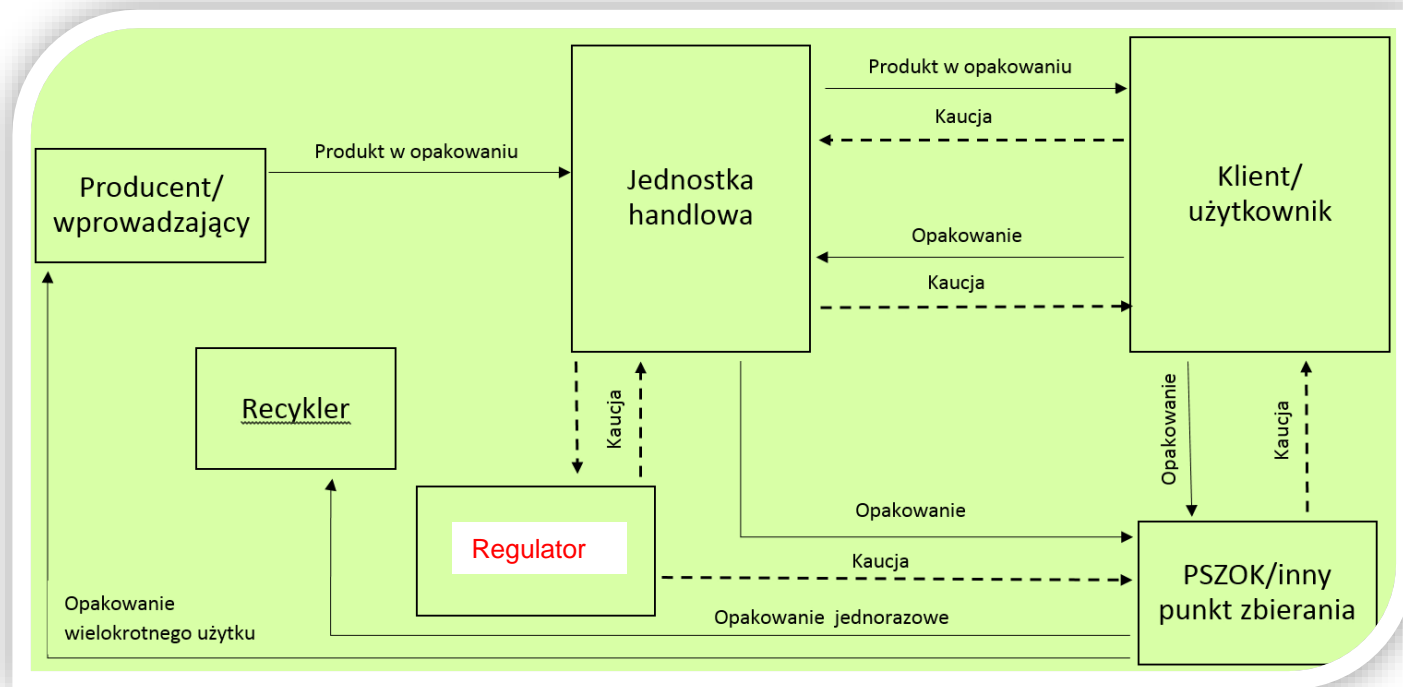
Producent/ wprowadzający

Produkt w opakowaniu

Jednostka handlowa

Produkt w opakowaniu

Kaucja

Klient/ użytkownik

Opakowanie

Kaucja

Recykler

Kaucja

Regulator

Opakowanie

Kaucja

Opakowanie

Kaucja

PSZOK/inny punkt zbierania

Opakowanie wielokrotnego użytku

Opakowanie jednorazowe